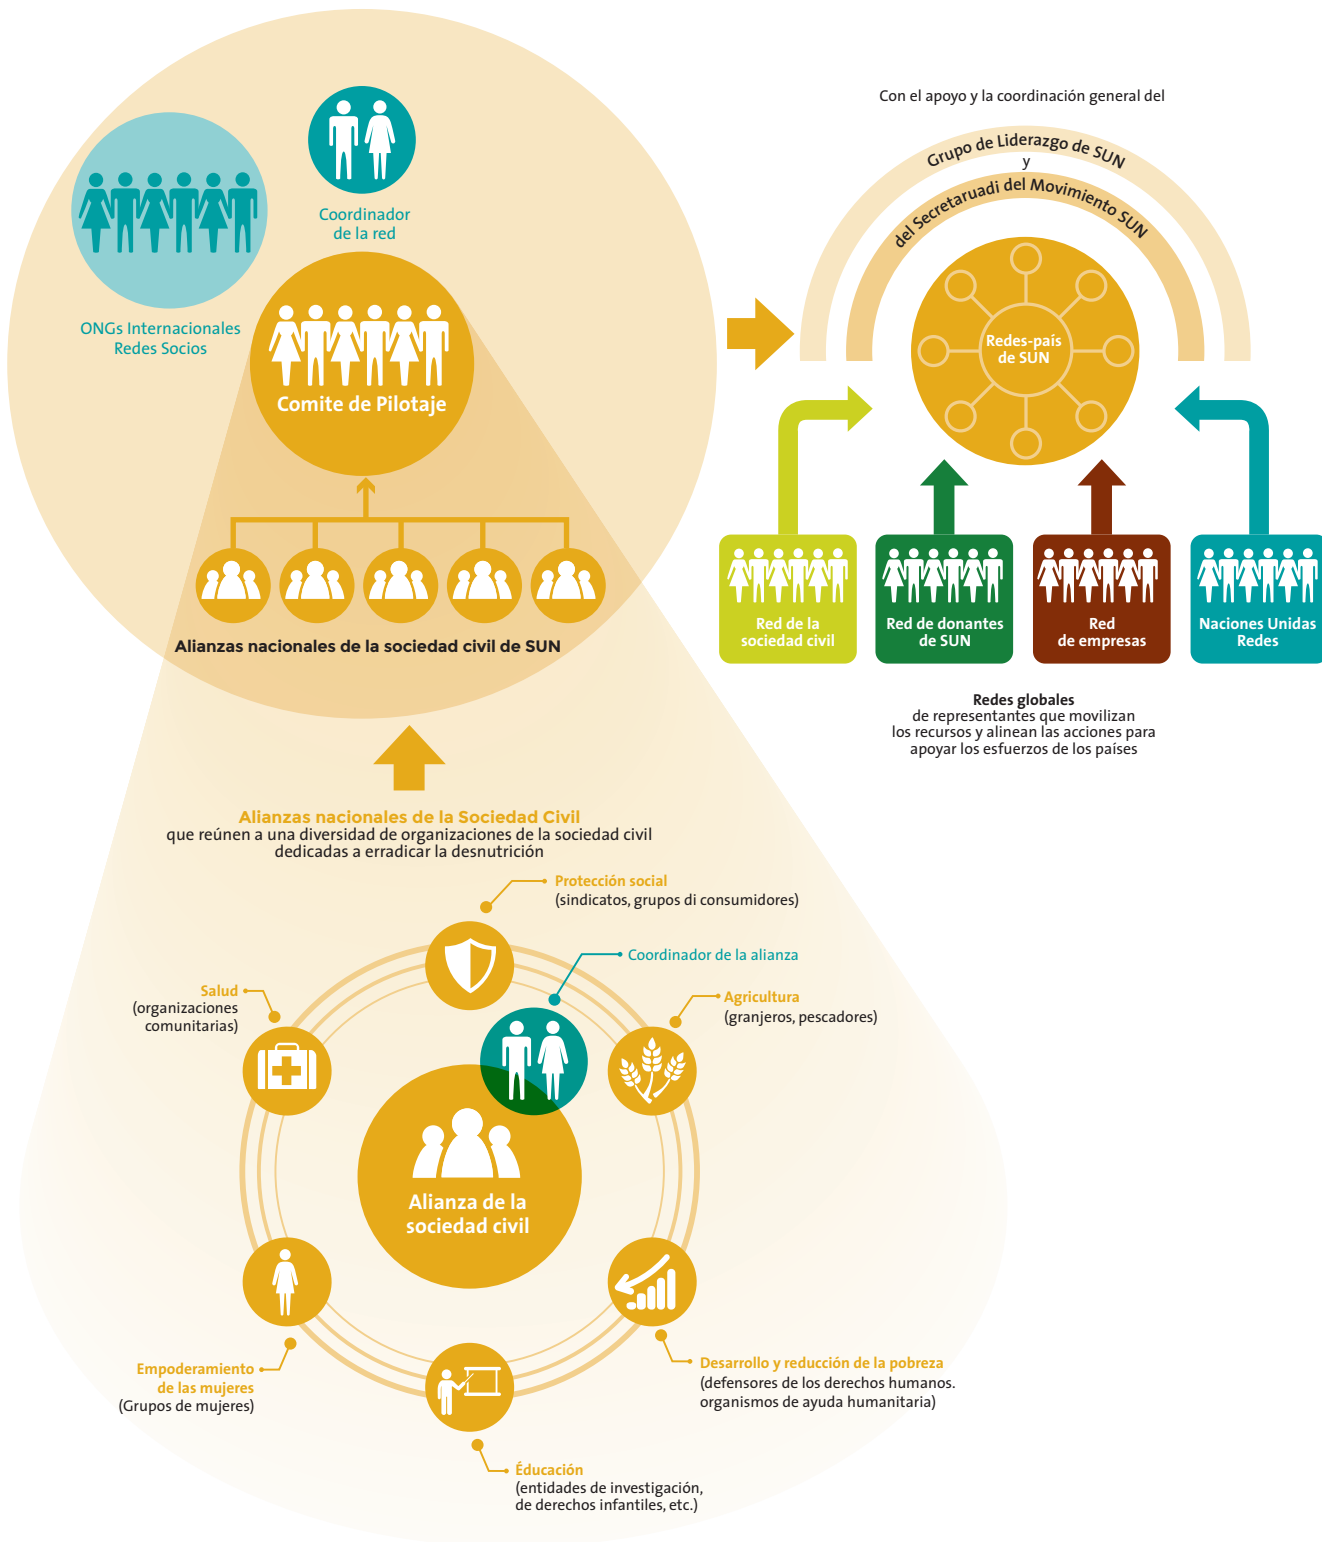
Coordinador de la red

ONGs Internacionales Redes Socios

Comite de Pilotaje

Alianzas nacionales de la sociedad civil de SUN

Con el apoyo y la coordinación general del

Grupo de Liderazgo de SUN

y

del Secretaruadi del Movimiento SUN

Redes-país de SUN

Red de la sociedad civil

Red de donantes de SUN

Red de empresas

Naciones Unidas Redes

Redes globales
de representantes que movilizan los recursos y alinean las acciones para apoyar los esfuerzos de los países

Alianzas nacionales de la Sociedad Civil
que reúnen a una diversidad de organizaciones de la sociedad civil dedicadas a erradicar la desnutrición

Protección social
(sindicatos, grupos di consumidores)

Coordinador de la alianza

Salud
(organizaciones comunitarias)

Agricultura
(granjeros, pescadores)

Alianza de la sociedad civil

Empoderamiento de las mujeres
(Grupos de mujeres)

Desarrollo y reducción de la pobreza
(defensores de los derechos humanos. organismos de ayuda humanitaria)

Éducación
(entidades de investigación, de derechos infantiles, etc.)